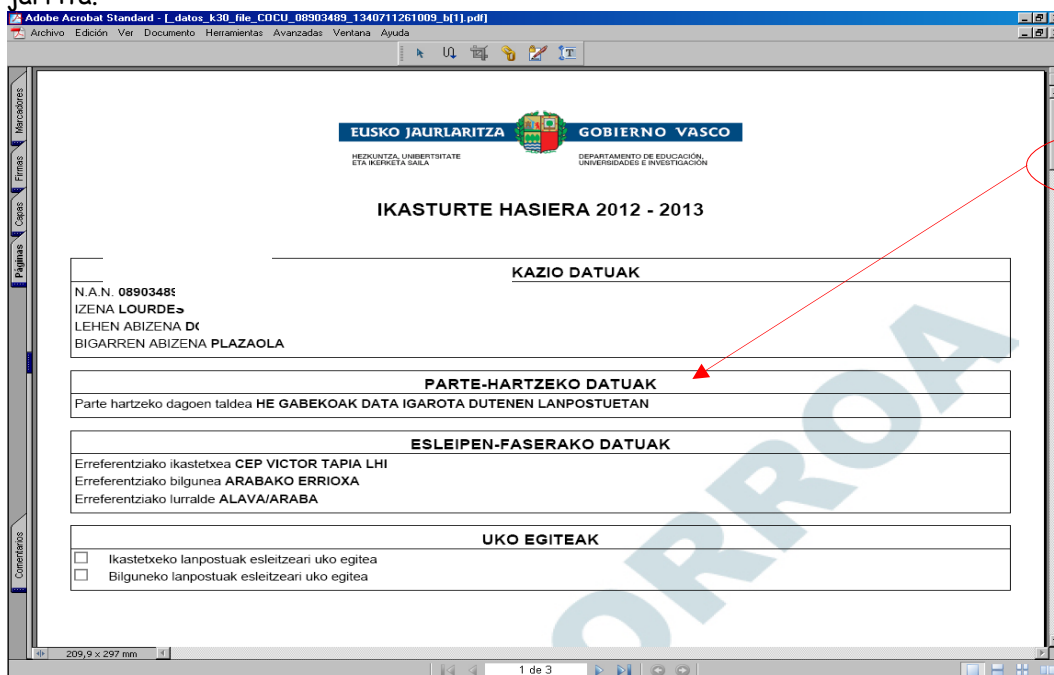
jarrira.

Adobe Acrobat Standard - [_datos_k30_file_COCU_08903489_1340711261009_b[1].pdf]

Archivo Edición Ver Documento Herramientas Avanzadas Ventana Ayuda

Marcadores Firmas Capas Páginas

EUSKO JAURLARITZA GOBIERNO VASCO

HEZKUNTZA, UNIBERTSITATE ETA IKERKETA SAILA

DEPARTAMENTO DE EDUCACIÓN, UNIVERSIDADES E INVESTIGACIÓN

IKASTURTE HASIERA 2012 - 2013

KAZIO DATUAK

N.A.N. 0890348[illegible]
IZENA LOURDE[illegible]
LEHEN ABIZENA D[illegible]
BIGARREN ABIZENA PLAZAOLA

PARTE-HARTZEKO DATUAK

Parte hartzeko dagoen taldea HE GABEKOAK DATA IGAROTA DUTENEN LANPOSTUETAN

ESLEIPEN-FASERAKO DATUAK

Erreferentziako ikastetxea CEP VICTOR TAPIA LHI
Erreferentziako bilgunea ARABAKO ERRIOXA
Erreferentziako lurralde ALAVA/ARABA

UKO EGITEAK

Ikastetxeko lanpostuak esleitzeari uko egitea
Bilguneko lanpostuak esleitzeari uko egitea

Comentarios

209,9 x 297 mm

1 de 3

ORROA